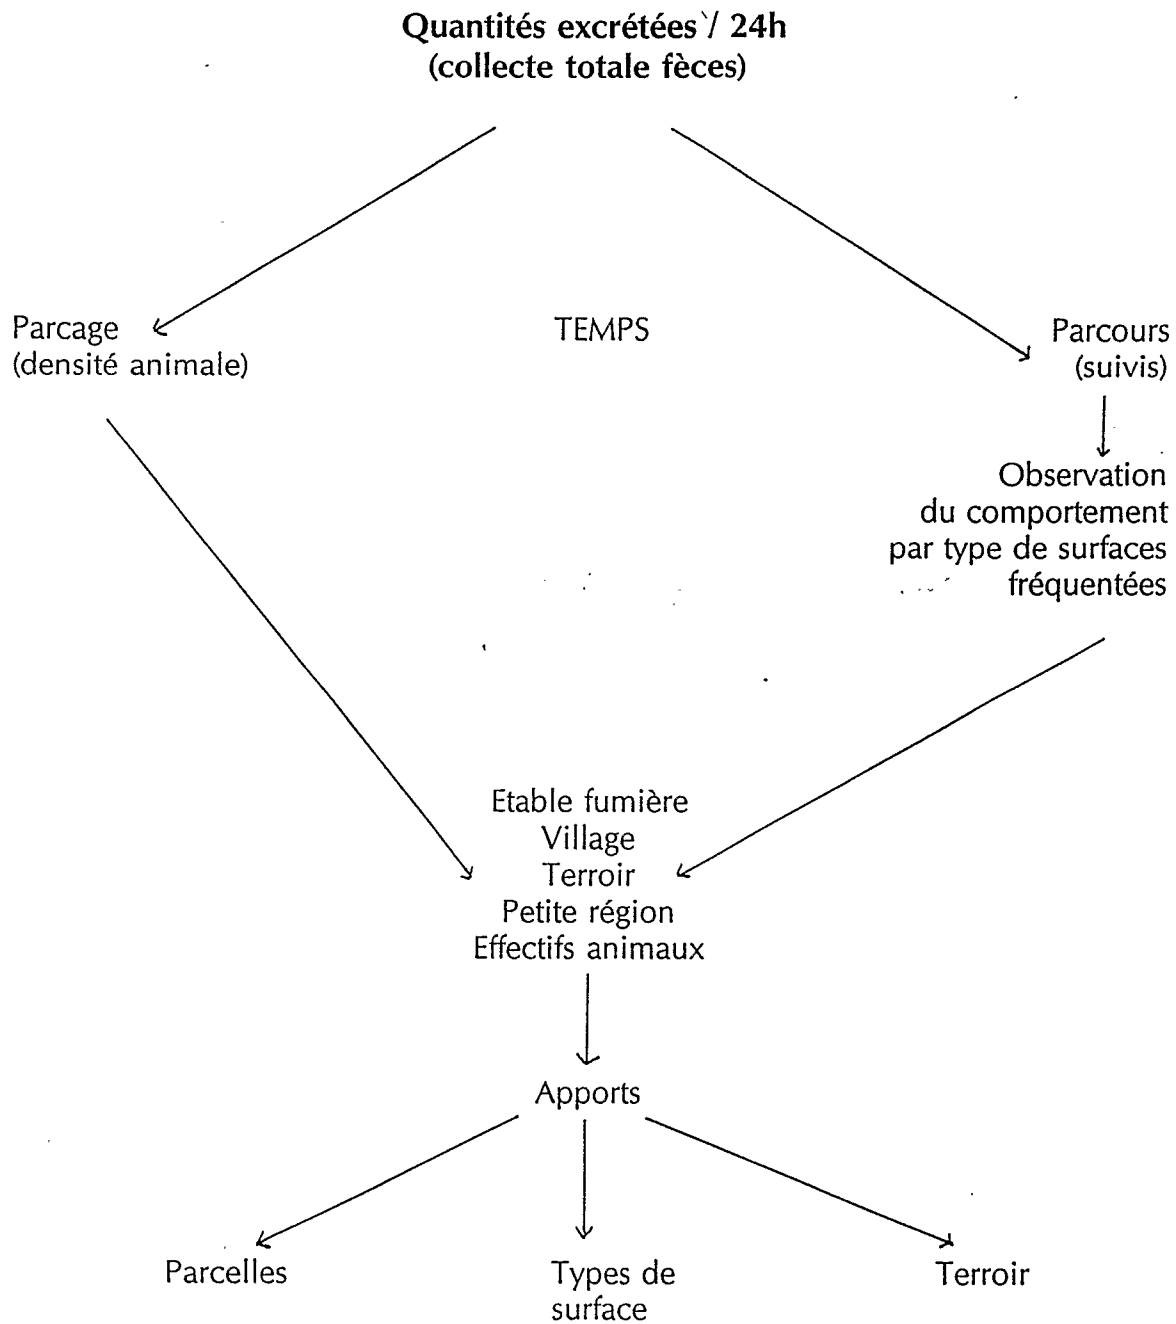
Quantités excrétées / 24h
(collecte totale fèces)

Parcage
(densité animale)

TEMPS

Parcours
(suivis)

Observation
du comportement
par type de surfaces
fréquentées

Etable fumière
Village
Terroir
Petite région
Effectifs animaux

Apports

Parcelles

Types de
surface

Terroir